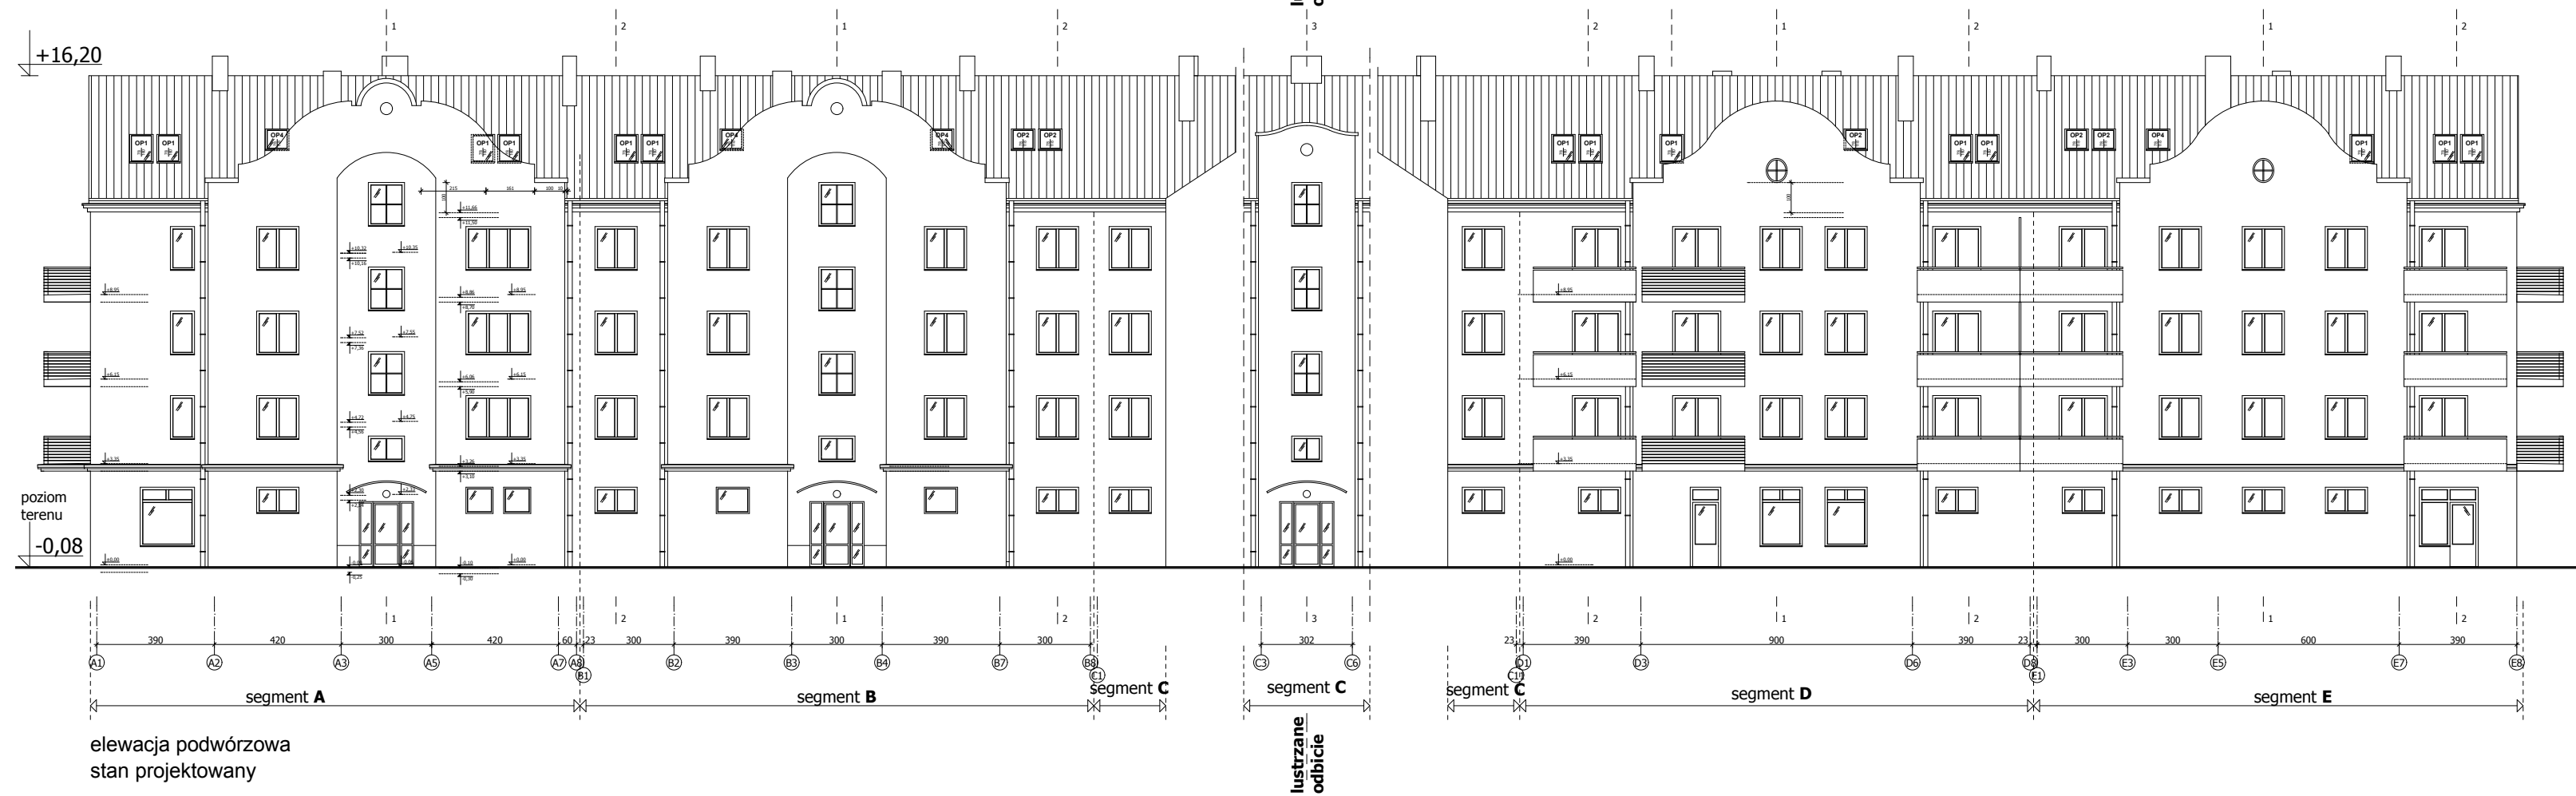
+16,20

1 2 1 2 3 2 1 2 1 2

OP1 OP1 OP4 OP1 OP1 OP1 OP1 OP4 OP4 OP2 OP2 OP1 OP1 OP1 OP2 OP1 OP1 OP2 OP2 OP4 OP1 OP1 OP1

poziom terenu

-0,08

1 2 1 2 3 2 1 2 1 2

390 420 300 420 60 23 300 390 300 390 300 302 23 390 900 390 23 300 300 600 390

A1 A2 A3 A5 A7 A8 B1 B2 B3 B4 B7 B8 C1 C3 C6 C10 D1 D3 D6 D8 E1 E3 E5 E7 E8

segment **A** segment **B** segment **C** segment **C** segment **C** segment **D** segment **E**

elewacja podwórzowa
stan projektowany

**lustrzane odbicie**